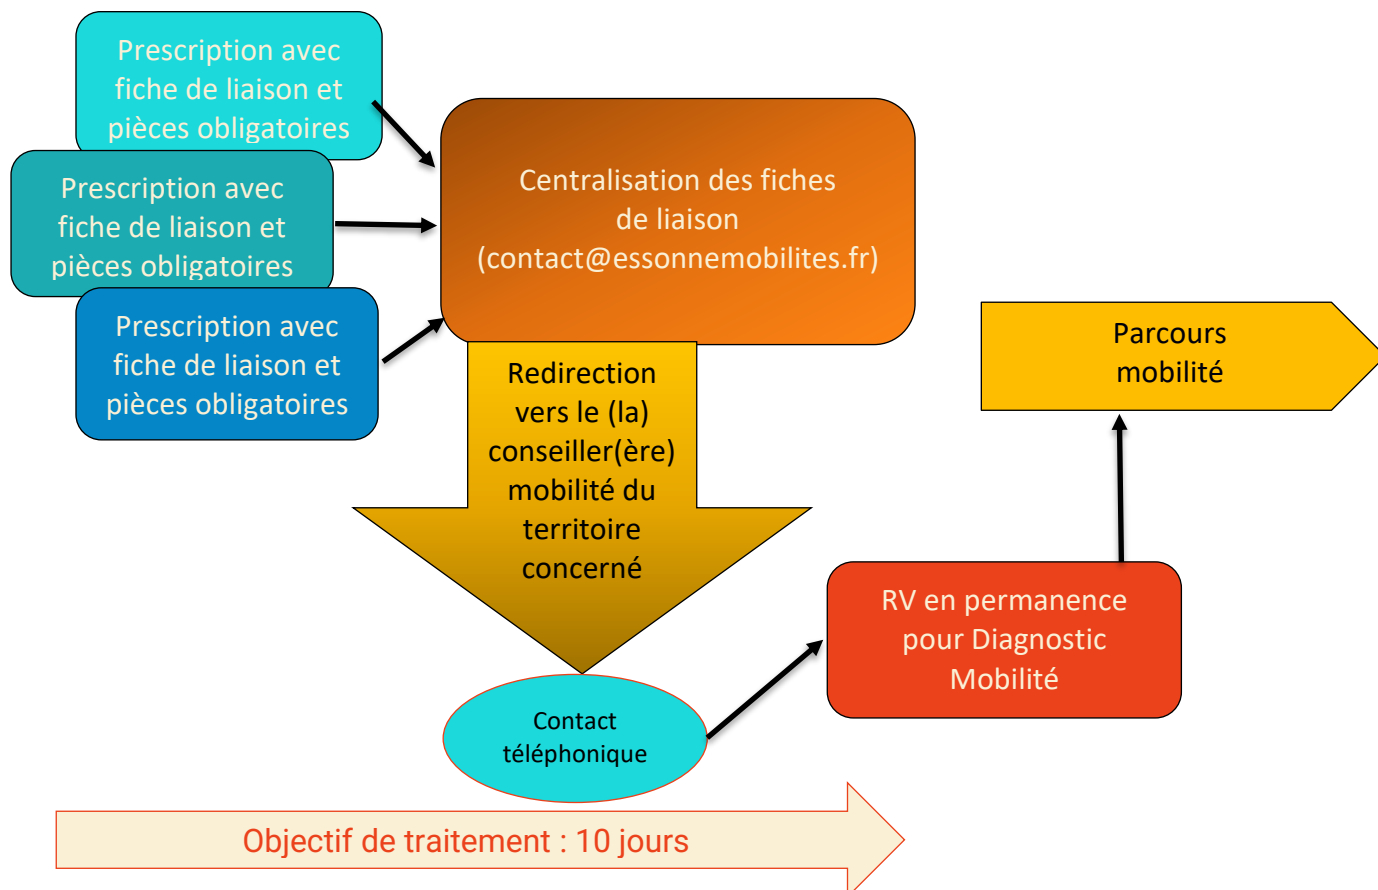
Prescription avec fiche de liaison et pièces obligatoires

Prescription avec fiche de liaison et pièces obligatoires

Prescription avec fiche de liaison et pièces obligatoires

Centralisation des fiches de liaison (contact@essonnemobilites.fr)

Redirection vers le (la) conseiller(ère) mobilité du territoire concerné

Contact téléphonique

RV en permanence pour Diagnostic Mobilité

Parcours mobilité

Objectif de traitement : 10 jours